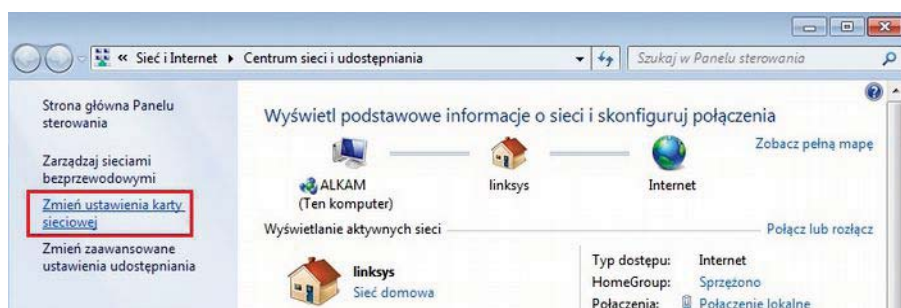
« Sieć i Internet ▸ Centrum sieci i udostępniania

Szukaj w Panelu sterowania

Strona główna Panelu sterowania

Zarządzaj sieciami bezprzewodowymi

Zmień ustawienia karty sieciowej

Zmień zaawansowane ustawienia udostępniania

Wyświetl podstawowe informacje o sieci i skonfiguruj połączenia

Zobacz pełną mapę

ALKAM
(Ten komputer)

linksys

Internet

Wyświetlanie aktywnych sieci

Połącz lub rozłącz

linksys
Sieć domowa

Typ dostępu: Internet
HomeGroup: Sprzężono
Połączenia: Połączenie lokalne